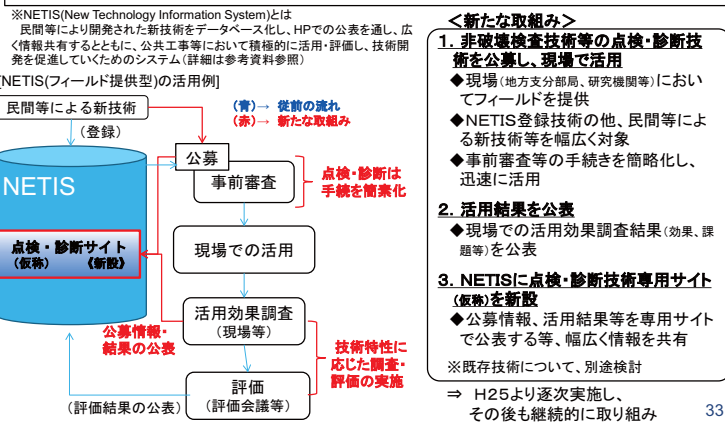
※NETIS(New Technology Information System)とは
民間等により開発された新技術をデータベース化し、HPでの公表を通し、広く情報共有するとともに、公共工事等において積極的に活用・評価し、技術開発を促進していくためのシステム（詳細は参考資料参照）

[NETIS(フィールド提供型)の活用例]

民間等による新技術

（登録）

（青）→ 従前の流れ
（赤）→ 新たな取組み

NETIS

点検・診断サイト（仮称） 《新設》

公募

事前審査

点検・診断は手続を簡素化

現場での活用

活用効果調査（現場等）

公募情報・結果の公表

技術特性に応じた調査・評価の実施

評価（評価会議等）

（評価結果の公表）

＜新たな取組み＞

1. 非破壊検査技術等の点検・診断技術を公募し、現場で活用
◆現場（地方支分部局、研究機関等）においてフィールドを提供
◆NETIS登録技術の他、民間等による新技術等を幅広く対象
◆事前審査等の手続きを簡略化し、迅速に活用

2. 活用結果を公表
◆現場での活用効果調査結果（効果、課題等）を公表

3. NETISに点検・診断技術専用サイト（仮称）を新設
◆公募情報、活用結果等を専用サイトで公表する等、幅広く情報を共有

※既存技術について、別途検討

⇒ H25より逐次実施し、その後も継続的に取り組み

33